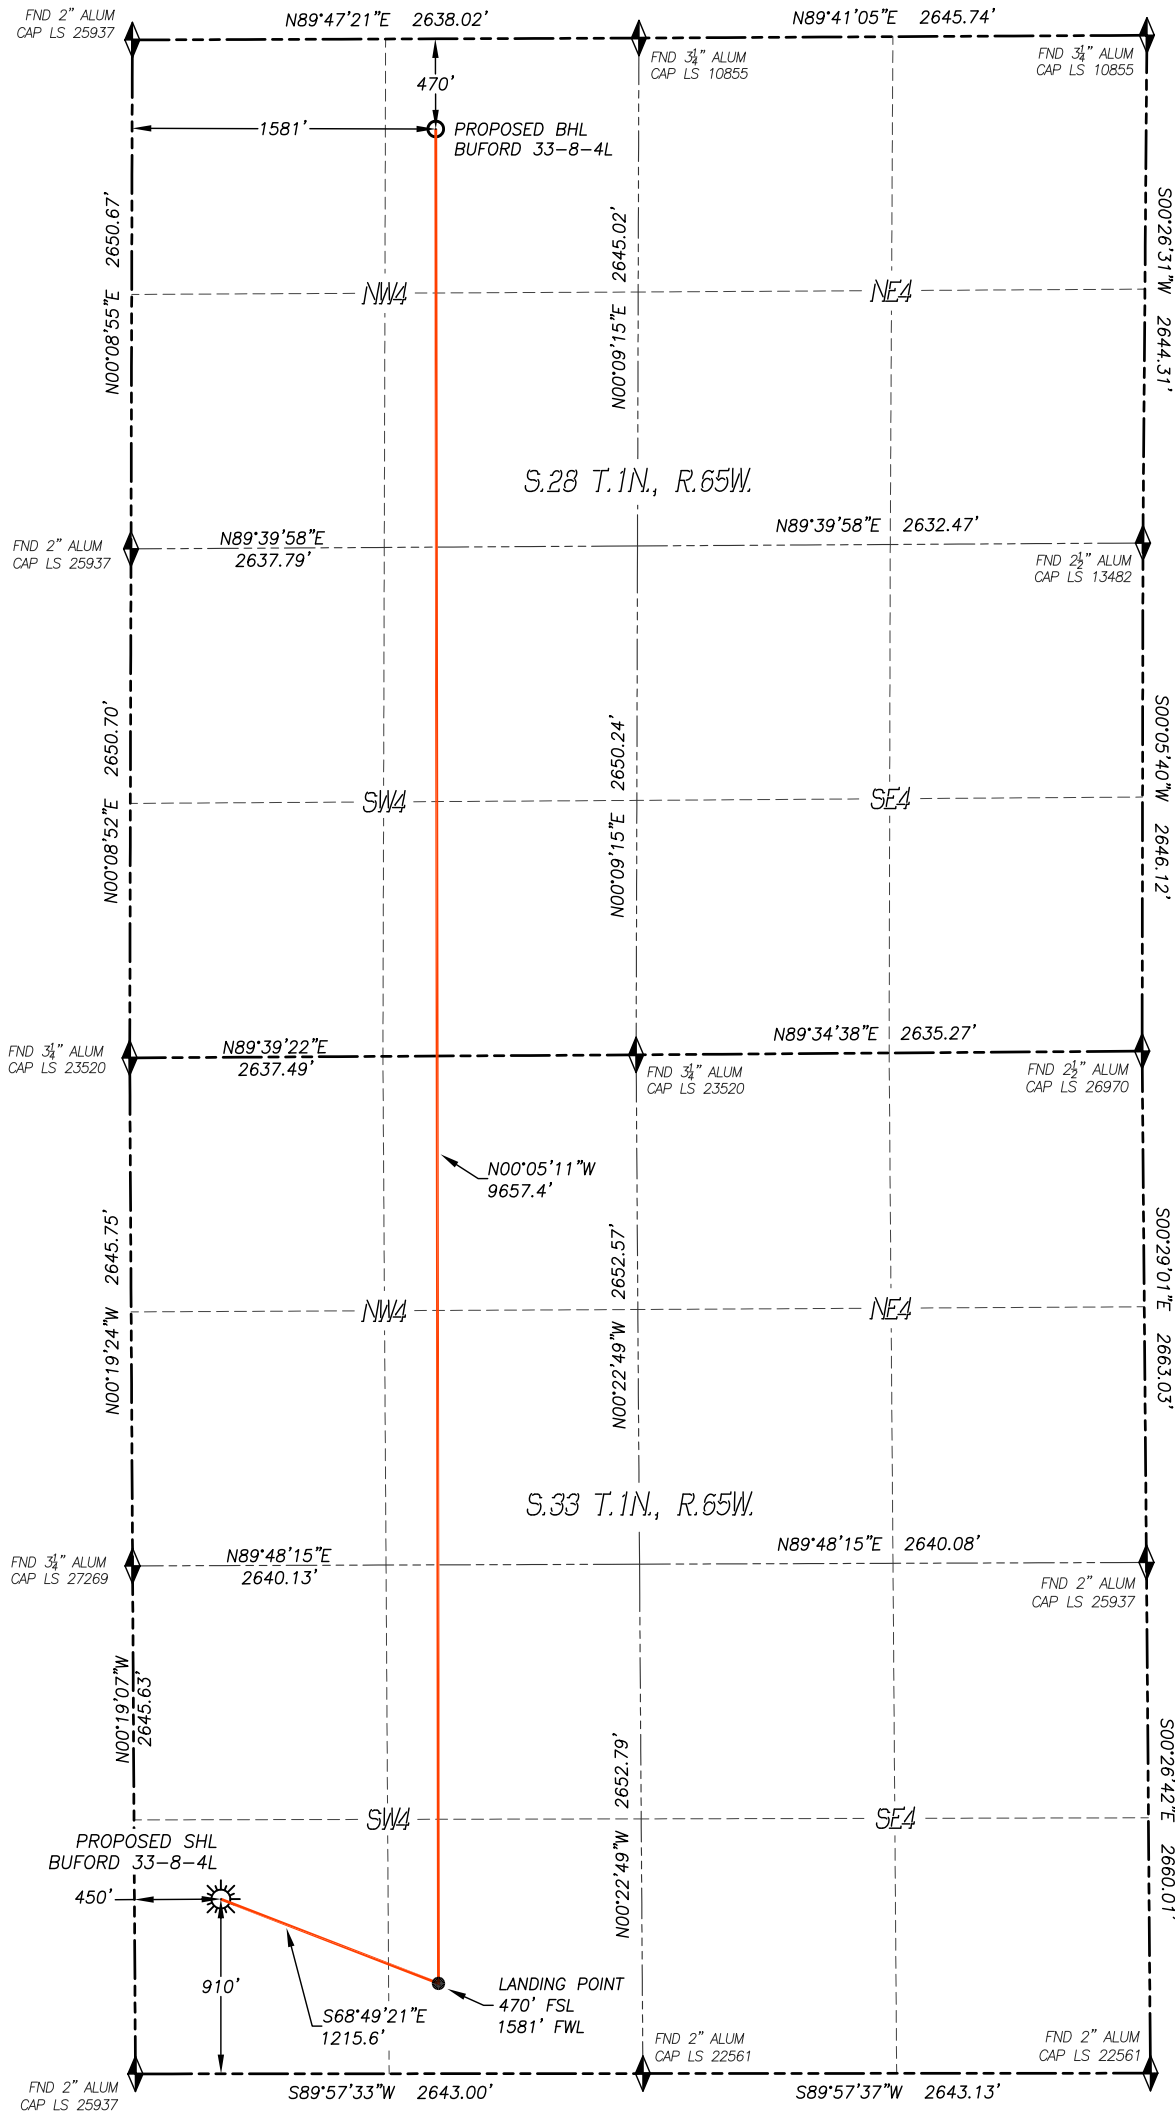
FND 2" ALUM CAP LS 25937

N89°47'21"E 2638.02'

N89°41'05"E 2645.74'

FND $3\frac{1}{4}$" ALUM CAP LS 10855

FND $3\frac{1}{4}$" ALUM CAP LS 10855

470'

1581'

PROPOSED BHL BUFORD 33-8-4L

N00°08'55"E 2650.67'

N00°09'15"E 2645.02'

S00°26'31"W 2644.31'

NW4

NE4

S.28 T.1N., R.65W.

FND 2" ALUM CAP LS 25937

N89°39'58"E 2637.79'

N89°39'58"E 2632.47'

FND $2\frac{1}{2}$" ALUM CAP LS 13482

N00°08'52"E 2650.70'

N00°09'15"E 2650.24'

S00°05'40"W 2646.12'

SW4

SE4

FND $3\frac{1}{4}$" ALUM CAP LS 23520

N89°39'22"E 2637.49'

N89°34'38"E 2635.27'

FND $3\frac{1}{4}$" ALUM CAP LS 23520

FND $2\frac{1}{2}$" ALUM CAP LS 26970

N00°05'11"W 9657.4'

N00°19'24"W 2645.75'

N00°22'49"W 2652.57'

S00°29'01"E 2663.03'

NW4

NE4

S.33 T.1N., R.65W.

FND $3\frac{1}{4}$" ALUM CAP LS 27269

N89°48'15"E 2640.13'

N89°48'15"E 2640.08'

FND 2" ALUM CAP LS 25937

N00°19'07"W 2645.63'

N00°22'49"W 2652.79'

S00°26'42"E 2660.01'

SW4

SE4

PROPOSED SHL BUFORD 33-8-4L

450'

910'

S68°49'21"E 1215.6'

LANDING POINT 470' FSL 1581' FWL

FND 2" ALUM CAP LS 22561

FND 2" ALUM CAP LS 22561

FND 2" ALUM CAP LS 25937

S89°57'33"W 2643.00'

S89°57'37"W 2643.13'